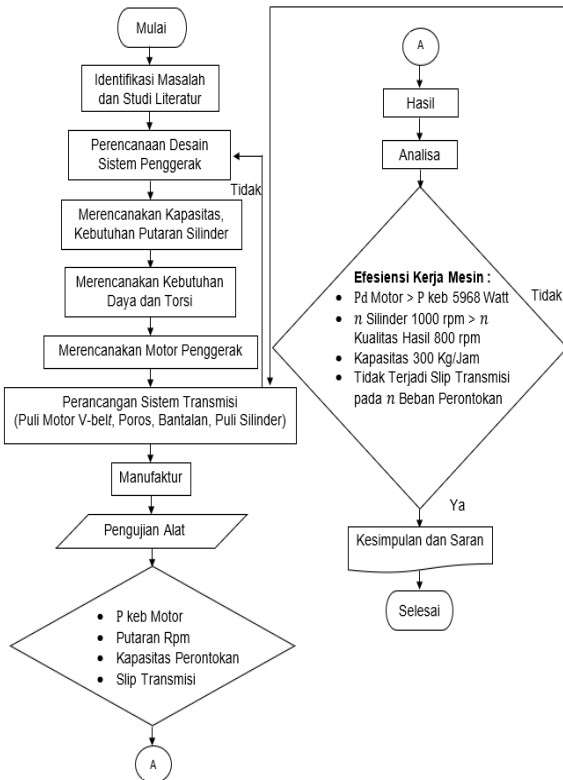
Mulai

Identifikasi Masalah dan Studi Literatur

Perencanaan Desain Sistem Penggerak

Tidak

Merencanakan Kapasitas, Kebutuhan Putaran Silinder

Merencanakan Kebutuhan Daya dan Torsi

Merencanakan Motor Penggerak

Perancangan Sistem Transmisi (Puli Motor V-belt, Poros, Bantalan, Puli Silinder)

Manufaktur

Pengujian Alat

- P keb Motor
- Putaran Rpm
- Kapasitas Perontokan
- Slip Transmisi

A

A

Hasil

Analisa

Efesiensi Kerja Mesin :
- Pd Motor > P keb 5968 Watt
- $n$ Silinder 1000 rpm > $n$ Kualitas Hasil 800 rpm
- Kapasitas 300 Kg/Jam
- Tidak Terjadi Slip Transmisi pada $n$ Beban Perontokan

Tidak

Ya

Kesimpulan dan Saran

Selesai